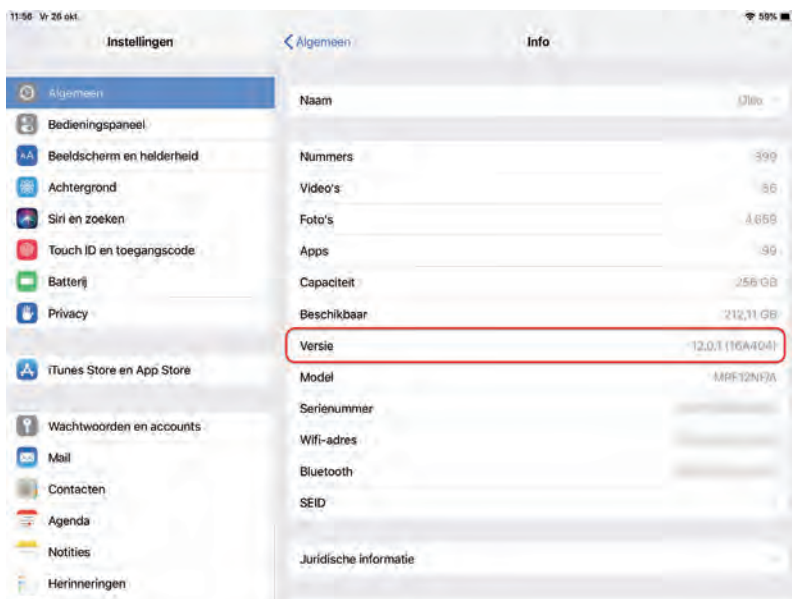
11:56 Vr 26 okt.

59%

Instellingen

Algemeen
Bedieningspaneel
Beeldscherm en helderheid
Achtergrond
Siri en zoeken
Touch ID en toegangscode
Batterij
Privacy

iTunes Store en App Store

Wachtwoorden en accounts
Mail
Contacten
Agenda
Notities
Herinneringen

< Algemeen

Info

Naam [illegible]

Nummers 399
Video's 56
Foto's 4.659
Apps 99
Capaciteit 256 GB
Beschikbaar 212,11 GB
Versie 12.0.1 (16A404)
Model MPF12NF/A
Serienummer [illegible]
Wifi-adres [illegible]
Bluetooth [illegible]
SEID

Juridische informatie